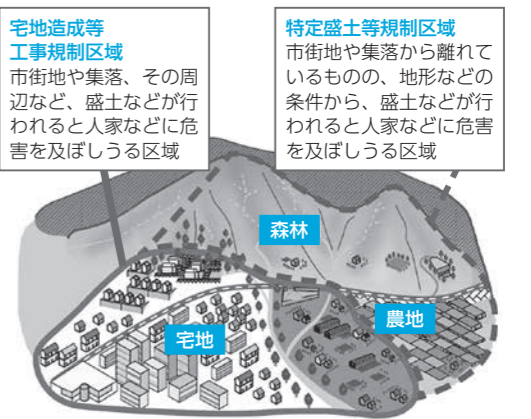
宅地造成等工事規制区域
市街地や集落、その周辺など、盛土などが行われると人家などに危害を及ぼしうる区域

特定盛土等規制区域
市街地や集落から離れているものの、地形などの条件から、盛土などが行われると人家などに危害を及ぼしうる区域

森林

宅地

農地